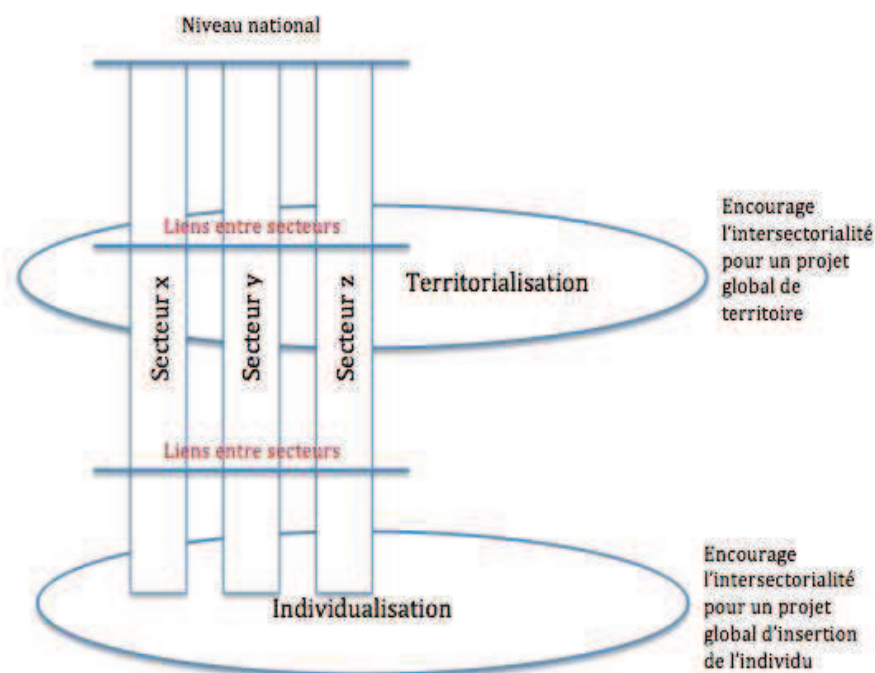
Niveau national

Liens entre secteurs

Encourage l'intersectorialité pour un projet global de territoire

Secteur x

Secteur y

Secteur z

Territorialisation

Liens entre secteurs

Encourage l'intersectorialité pour un projet global d'insertion de l'individu

Individualisation